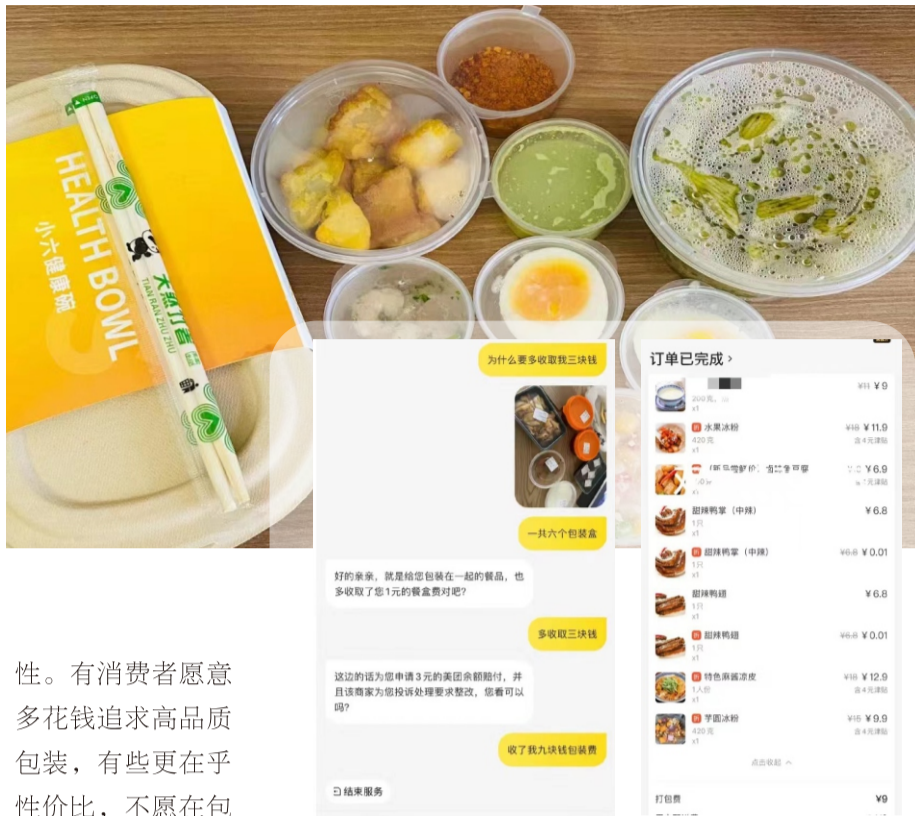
HEALTH BOWL
小六健康碗

天然竹筷
TIAN RAN ZHU ZHU

为什么要多收取我三块钱

一共六个包装盒

好的亲亲，就是给您包装在一起的餐品，也多收取了您1元的餐盒费对吧？

多收取三块钱

这边的话为您申请3元的美团余额赔付，并且该商家为您投诉处理要求整改，您看可以吗？

收了我九块钱包装费

结束服务

订单已完成 ›

| | | |
|---|---|---|
| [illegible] 200克 x1 | ~~¥11~~ | ¥9 |
| 水果冰粉 420克 x1 | ~~¥18~~ | ¥11.9 省4元津贴 |
| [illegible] x1 | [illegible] | ¥6.9 |
| 甜辣鸭掌（中辣） 1只 x1 | | ¥6.8 |
| 甜辣鸭掌（中辣） 1只 x1 | ~~¥6.8~~ | ¥0.01 |
| 甜辣鸭翅 1只 x1 | | ¥6.8 |
| 甜辣鸭翅 1只 x1 | ~~¥6.8~~ | ¥0.01 |
| 特色麻酱凉皮 1人份 x1 | ~~¥18~~ | ¥12.9 省4元津贴 |
| 芋圆冰粉 420克 x1 | ~~¥15~~ | ¥9.9 省4元津贴 |

点击收起

打包费 ¥9

性。有消费者愿意多花钱追求高品质包装，有些更在乎性价比，不愿在包